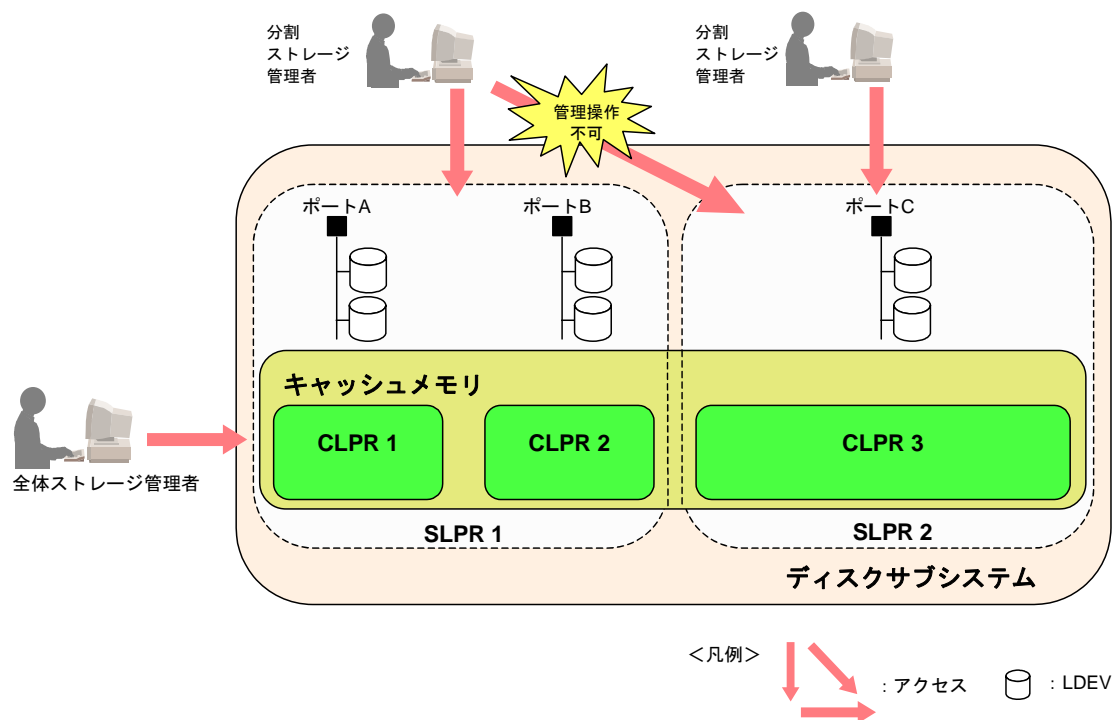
分割
ストレージ
管理者

管理操作
不可

分割
ストレージ
管理者

ポートA

ポートB

ポートC

キャッシュメモリ

CLPR 1

CLPR 2

CLPR 3

全体ストレージ管理者

SLPR 1

SLPR 2

ディスクサブシステム

＜凡例＞

：アクセス

：LDEV